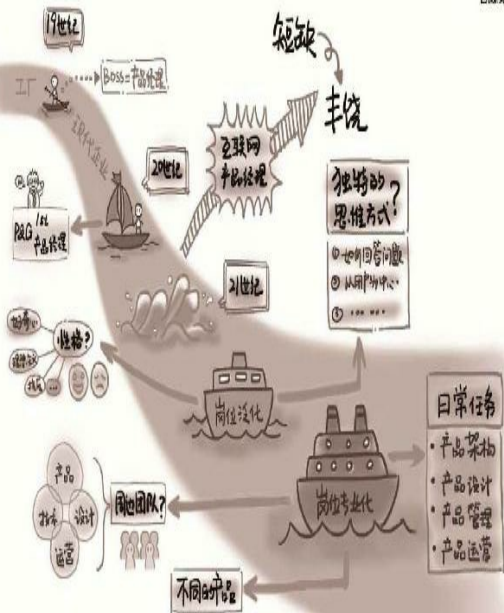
19世纪

Boss=产品经理

工厂

现代企业

短缺

丰饶

20世纪

互联网产品经理

P&G 1st 产品经理

独特的思维方式?

① 如何回答问题
② 从用户中心
③ ......

21世纪

懂需求

概念?

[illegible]

岗位泛化

日常任务

• 产品架构
• 产品设计
• 产品管理
• 产品运营

产品

技术

设计

运营

周边团队?

岗位专业化

不同的产品